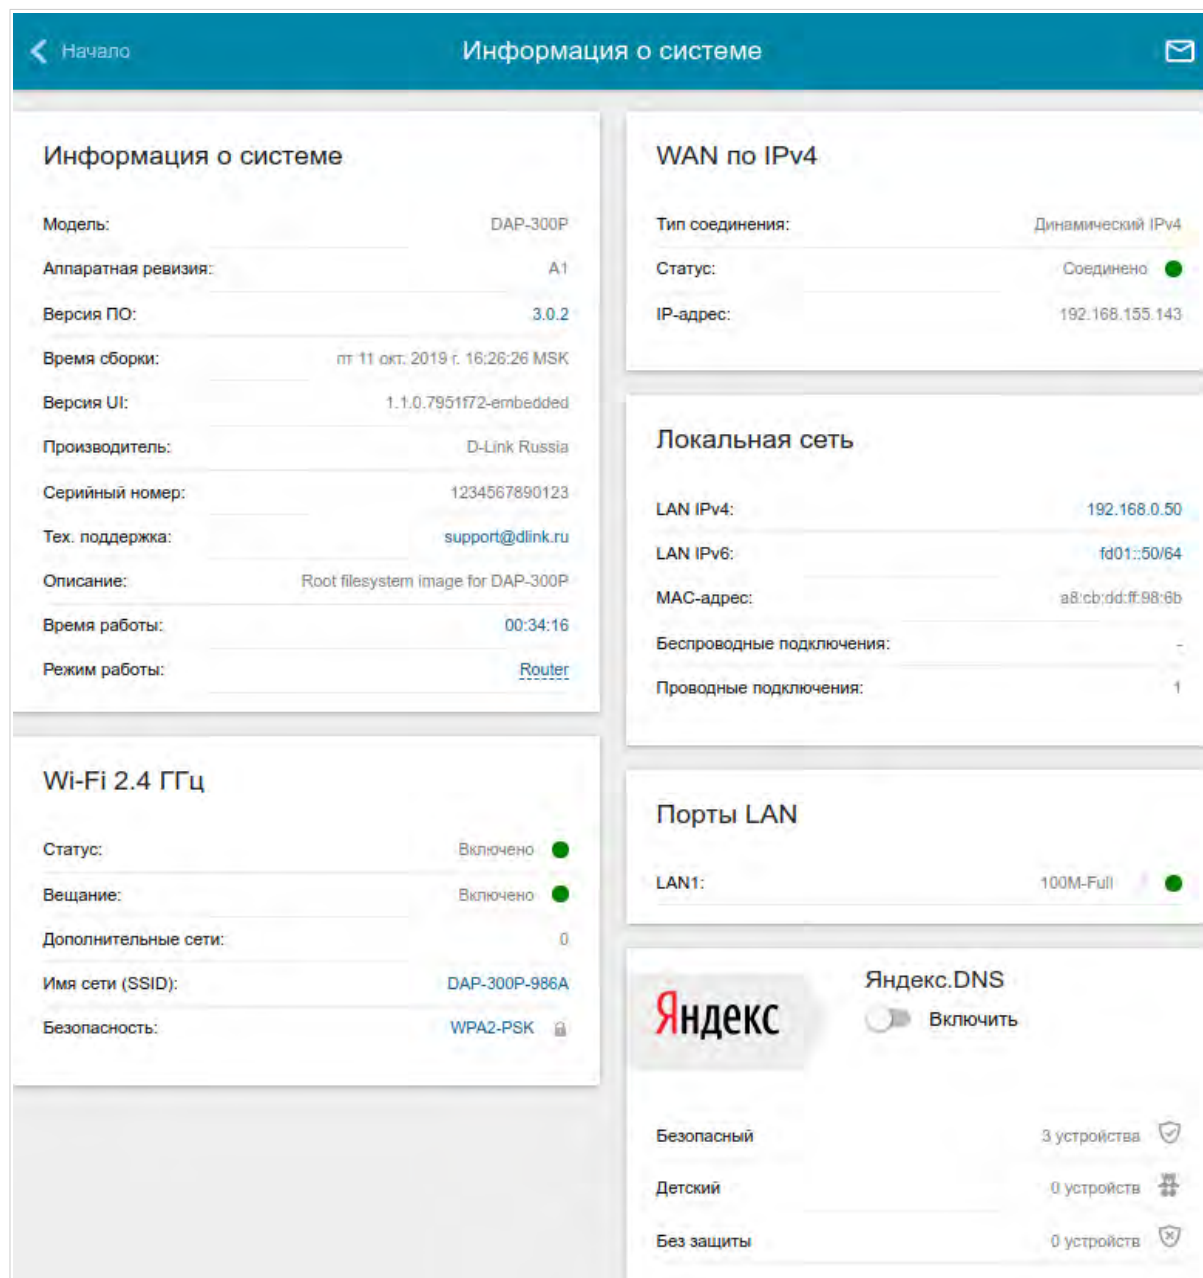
Начало

Информация о системе

Информация о системе

Модель: DAP-300P
Аппаратная ревизия: A1
Версия ПО: 3.0.2
Время сборки: пт 11 окт. 2019 г. 16:26:26 MSK
Версия UI: 1.1.0.7951f72-embedded
Производитель: D-Link Russia
Серийный номер: 1234567890123
Тех. поддержка: support@dlink.ru
Описание: Root filesystem image for DAP-300P
Время работы: 00:34:16
Режим работы: Router

Wi-Fi 2.4 ГГц

Статус: Включено
Вещание: Включено
Дополнительные сети: 0
Имя сети (SSID): DAP-300P-986A
Безопасность: WPA2-PSK

WAN по IPv4

Тип соединения: Динамический IPv4
Статус: Соединено
IP-адрес: 192.168.155.143

Локальная сеть

LAN IPv4: 192.168.0.50
LAN IPv6: fd01::50/64
MAC-адрес: a8:cb:dd:ff:98:6b
Беспроводные подключения: -
Проводные подключения: 1

Порты LAN

LAN1: 100M-Full

Яндекс

Яндекс.DNS
Включить

Безопасный 3 устройства
Детский 0 устройств
Без защиты 0 устройств